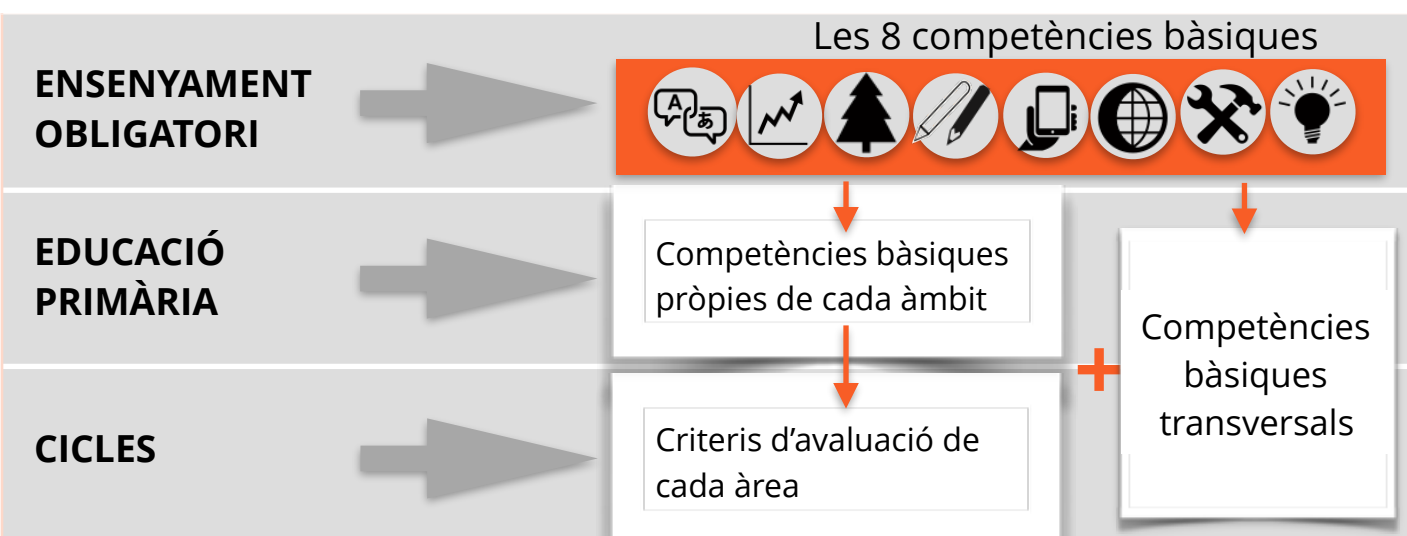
Les 8 competències bàsiques

ENSENYAMENT OBLIGATORI

A あ

EDUCACIÓ PRIMÀRIA

Competències bàsiques pròpies de cada àmbit

Competències bàsiques transversals

+

CICLES

Criteris d'avaluació de cada àrea